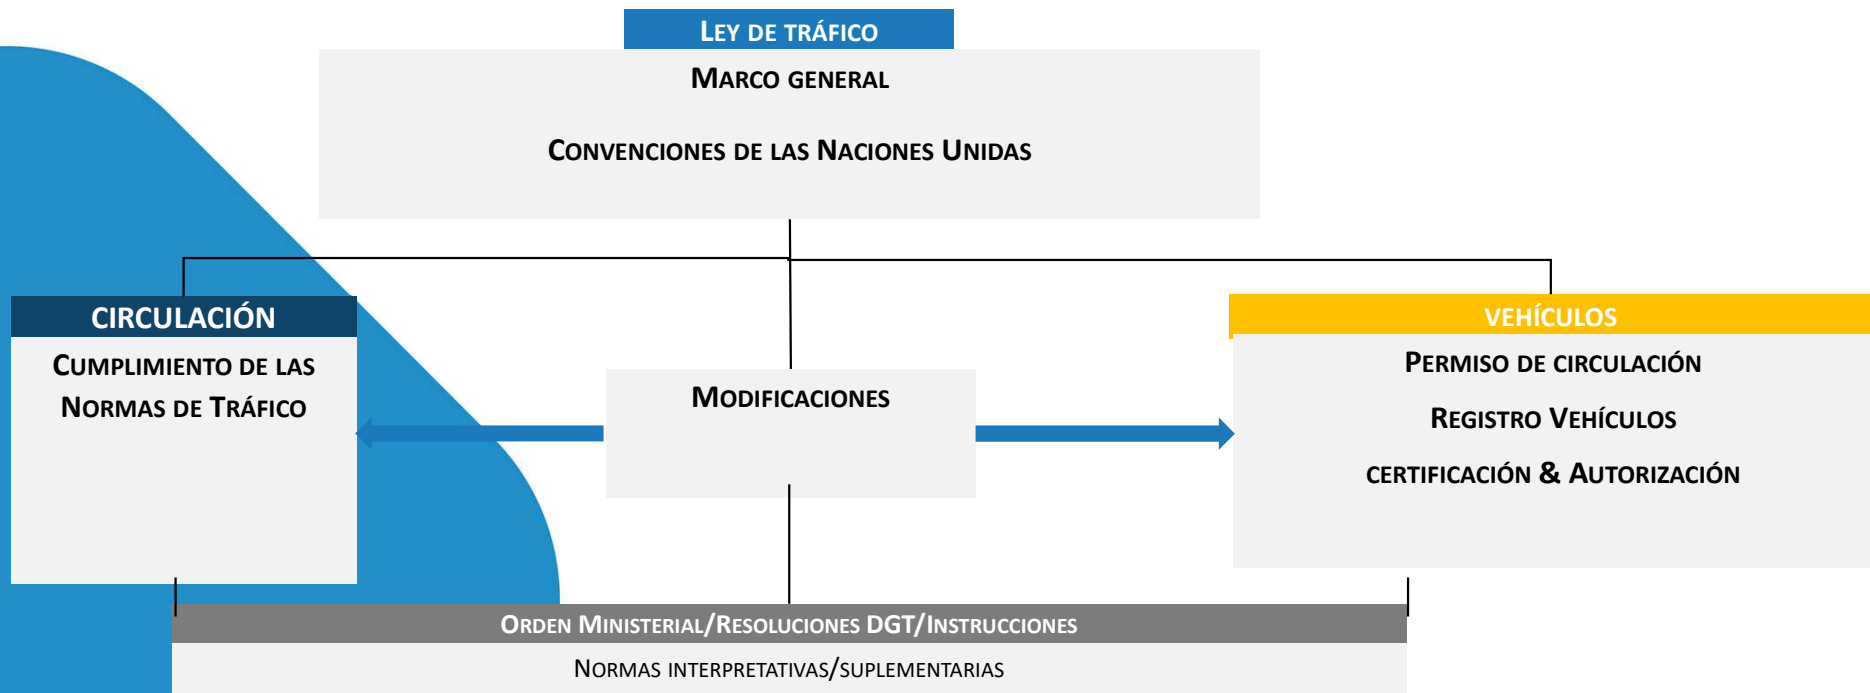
LEY DE TRÁFICO

MARCO GENERAL

CONVENCIONES DE LAS NACIONES UNIDAS

CIRCULACIÓN

CUMPLIMIENTO DE LAS NORMAS DE TRÁFICO

MODIFICACIONES

VEHÍCULOS

PERMISO DE CIRCULACIÓN

REGISTRO VEHÍCULOS

CERTIFICACIÓN & AUTORIZACIÓN

ORDEN MINISTERIAL/RESOLUCIONES DGT/INSTRUCCIONES

NORMAS INTERPRETATIVAS/SUPLEMENTARIAS